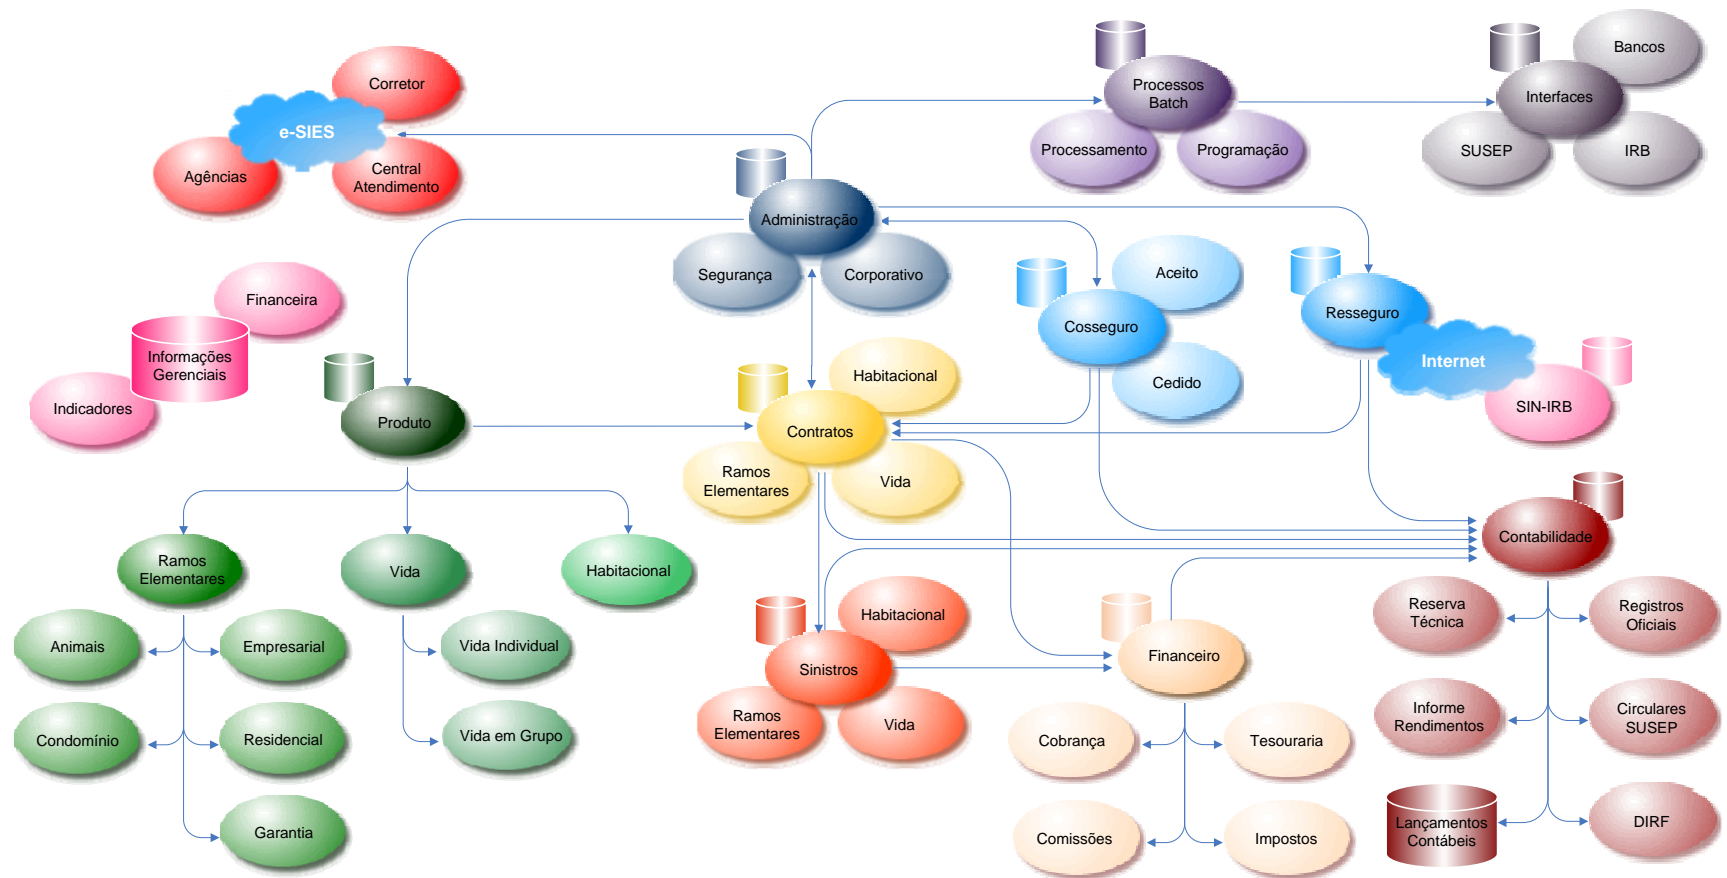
Corretor
e-SIES
Agências
Central Atendimento

Processos Batch
Processamento
Programação

Bancos
Interfaces
SUSEP
IRB

Administração
Segurança
Corporativo

Financeira
Informações Gerenciais
Indicadores

Aceito
Cosseguro
Cedido

Resseguro
Internet
SIN-IRB

Produto

Habitacional
Contratos
Ramos Elementares
Vida

Contabilidade

Ramos Elementares
Vida
Habitacional

Animais
Empresarial
Condomínio
Residencial
Garantia

Vida Individual
Vida em Grupo

Habitacional
Sinistros
Ramos Elementares
Vida

Financeiro
Cobrança
Tesouraria
Comissões
Impostos

Reserva Técnica
Registros Oficiais
Informe Rendimentos
Circulares SUSEP
Lançamentos Contábeis
DIRF